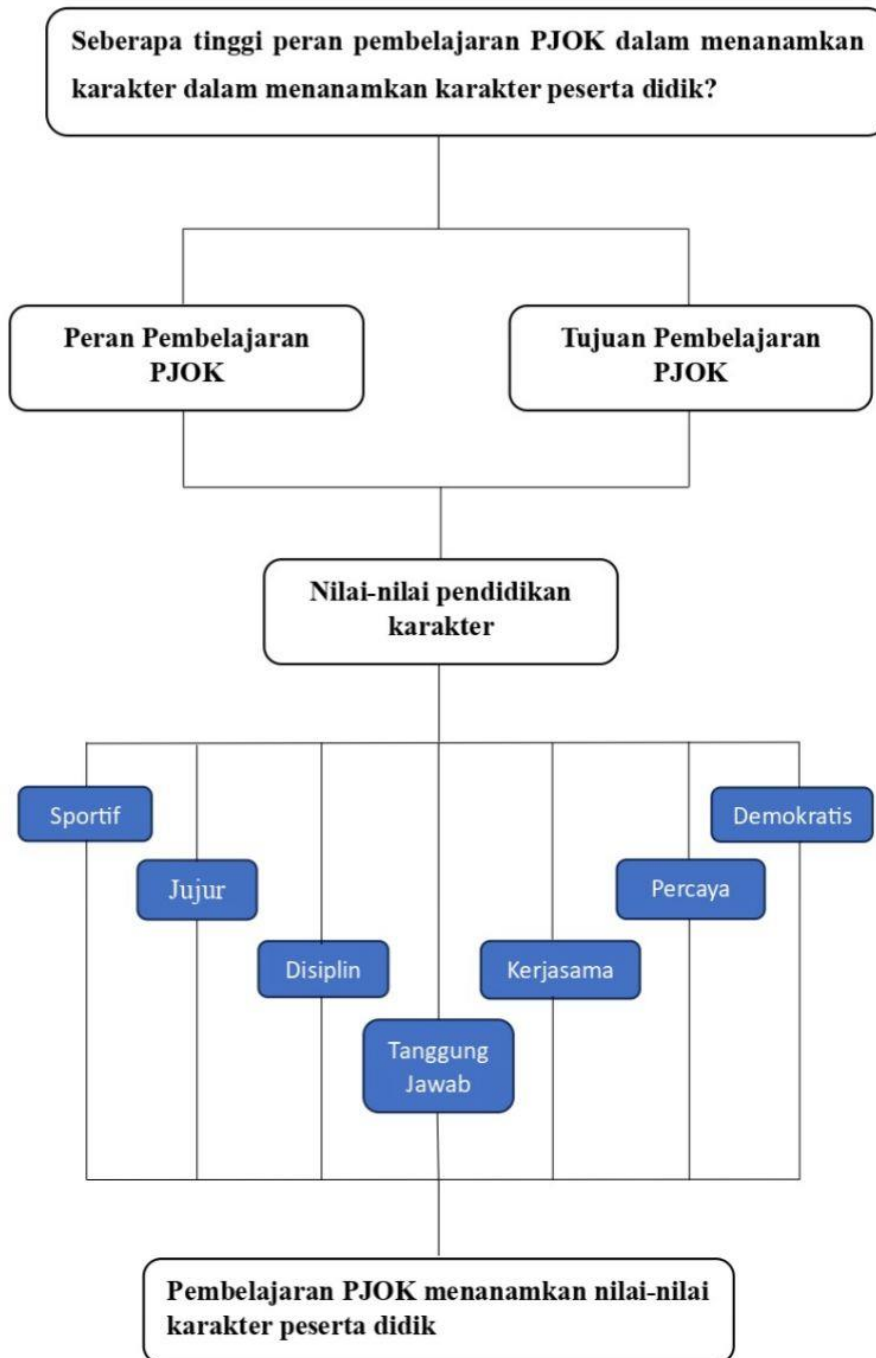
Seberapa tinggi peran pembelajaran PJOK dalam menanamkan karakter dalam menanamkan karakter peserta didik?

Peran Pembelajaran PJOK

Tujuan Pembelajaran PJOK

Nilai-nilai pendidikan karakter

Sportif

Jujur

Disiplin

Tanggung Jawab

Kerjasama

Percaya

Demokratis

Pembelajaran PJOK menanamkan nilai-nilai karakter peserta didik